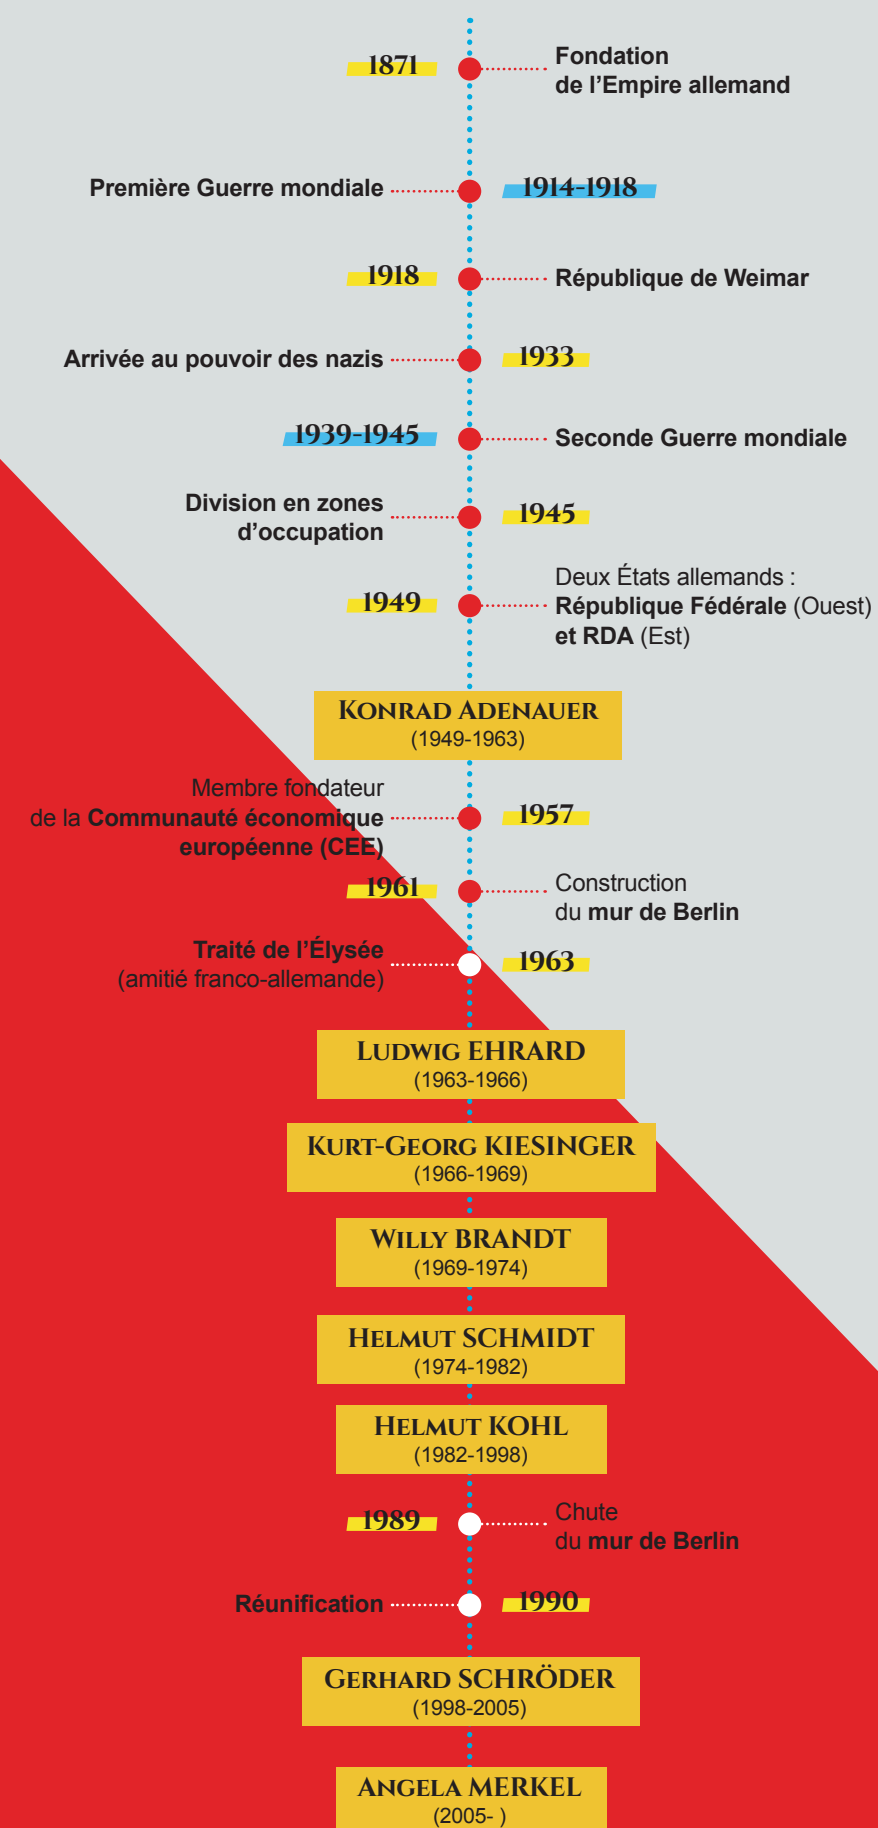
1871
Fondation de l'Empire allemand

Première Guerre mondiale
1914-1918

1918
République de Weimar

Arrivée au pouvoir des nazis
1933

1939-1945
Seconde Guerre mondiale

Division en zones d'occupation
1945

1949
Deux États allemands : République Fédérale (Ouest) et RDA (Est)

KONRAD ADENAUER
(1949-1963)

Membre fondateur de la Communauté économique européenne (CEE)
1957

1961
Construction du mur de Berlin

Traité de l'Élysée (amitié franco-allemande)
1963

LUDWIG EHRARD
(1963-1966)

KURT-GEORG KIESINGER
(1966-1969)

WILLY BRANDT
(1969-1974)

HELMUT SCHMIDT
(1974-1982)

HELMUT KOHL
(1982-1998)

1989
Chute du mur de Berlin

Réunification
1990

GERHARD SCHRÖDER
(1998-2005)

ANGELA MERKEL
(2005- )